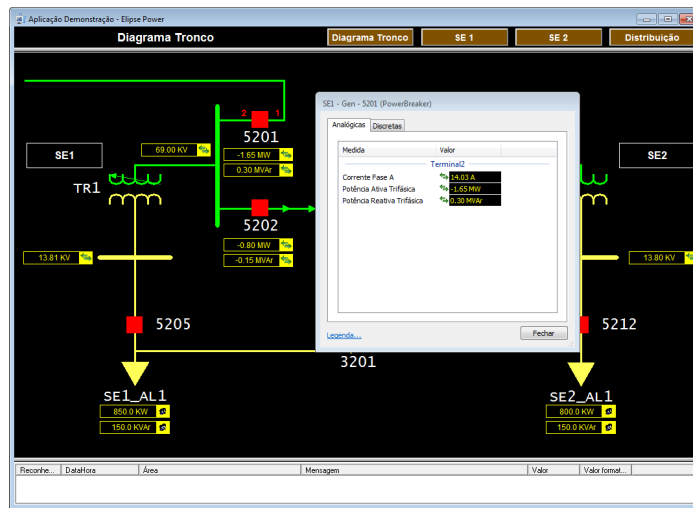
Aplicação Demonstração - Elipse Power

Diagrama Tronco

Diagrama Tronco | SE 1 | SE 2 | Distribuição

SE1

69.00 KV

2 1

5201

-1.65 MW

0.30 MVAr

TR1

5202

-0.80 MW

-0.15 MVAr

13.81 KV

5205

SE1_AL1

850.0 KW

150.0 KVAr

SE1 - Gen - 5201 (PowerBreaker)

Analógicas | Discretas

| Medida | Valor |
|---|---|
| Terminal2 | |
| Corrente Fase A | 14.03 A |
| Potência Ativa Trifásica | -1.65 MW |
| Potência Reativa Trifásica | 0.30 MVAr |

Legenda...

Fechar

3201

SE2

13.80 KV

5212

SE2_AL1

800.0 KW

150.0 KVAr

| Reconhe... | DataHora | Área | Mensagem | Valor | Valor format... |
|---|---|---|---|---|---|